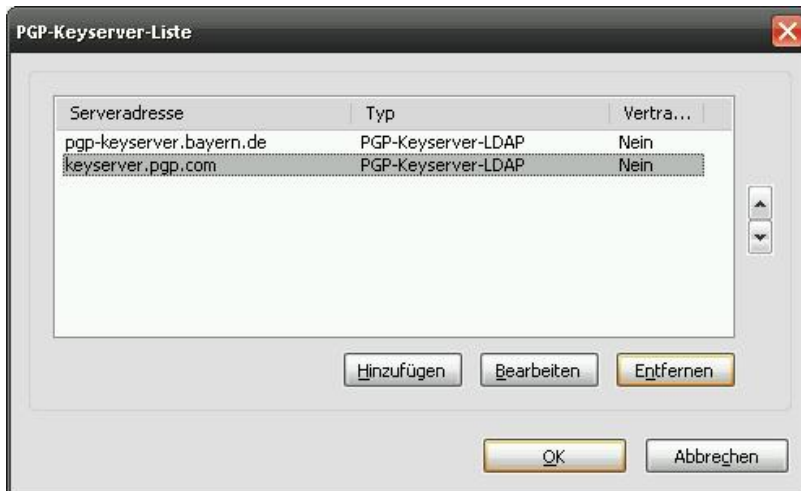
PGP-Keyserver-Liste

| Serveradresse | Typ | Vertra... |
|---|---|---|
| pgp-keyserver.bayern.de | PGP-Keyserver-LDAP | Nein |
| keyserver.pgp.com | PGP-Keyserver-LDAP | Nein |

Hinzufügen Bearbeiten Entfernen

OK Abbrechen